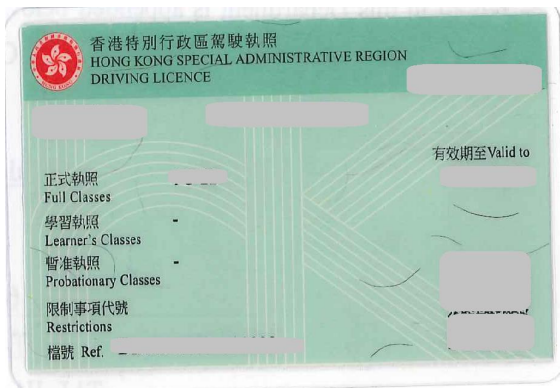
香港特別行政區駕駛執照
HONG KONG SPECIAL ADMINISTRATIVE REGION
DRIVING LICENCE

有效期至 Valid to

正式執照
Full Classes

學習執照 -
Learner's Classes

暫准執照 -
Probationary Classes

限制事項代號
Restrictions

檔號 Ref. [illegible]